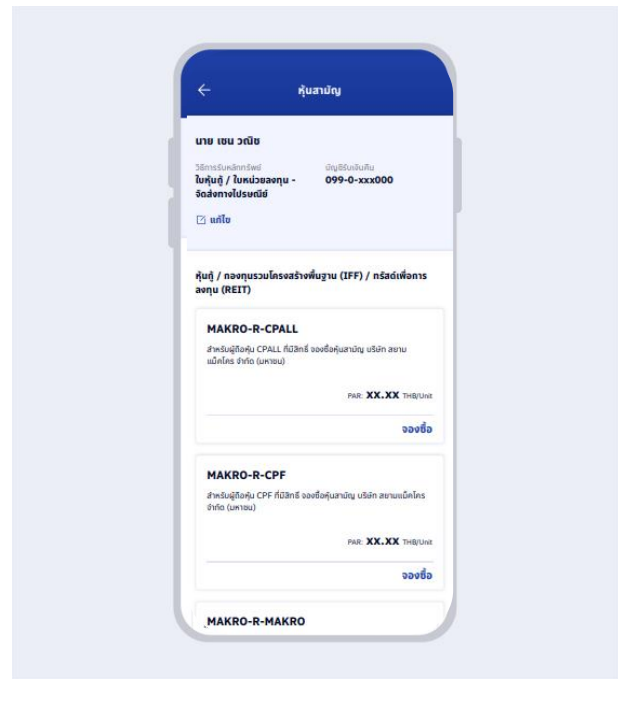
←
หุ้นสามัญ

นาย เซน วณิช

วิธีการรับหลักทรัพย์
ใบหุ้นกู้ / ใบหน่วยลงทุน - จัดส่งทางไปรษณีย์

บัญชีรับเงินคืน
099-0-xxx000

แก้ไข

หุ้นกู้ / กองทุนรวมโครงสร้างพื้นฐาน (IFF) / ทรัสต์เพื่อการลงทุน (REIT)

MAKRO-R-CPALL
สำหรับผู้ถือหุ้น CPALL ที่มีสิทธิ์ จองซื้อหุ้นสามัญ บริษัท สยาม แม็คโคร จำกัด (มหาชน)

PAR: XX.XX THB/Unit

จองซื้อ

MAKRO-R-CPF
สำหรับผู้ถือหุ้น CPF ที่มีสิทธิ์ จองซื้อหุ้นสามัญ บริษัท สยามแม็คโคร จำกัด (มหาชน)

PAR: XX.XX THB/Unit

จองซื้อ

MAKRO-R-MAKRO